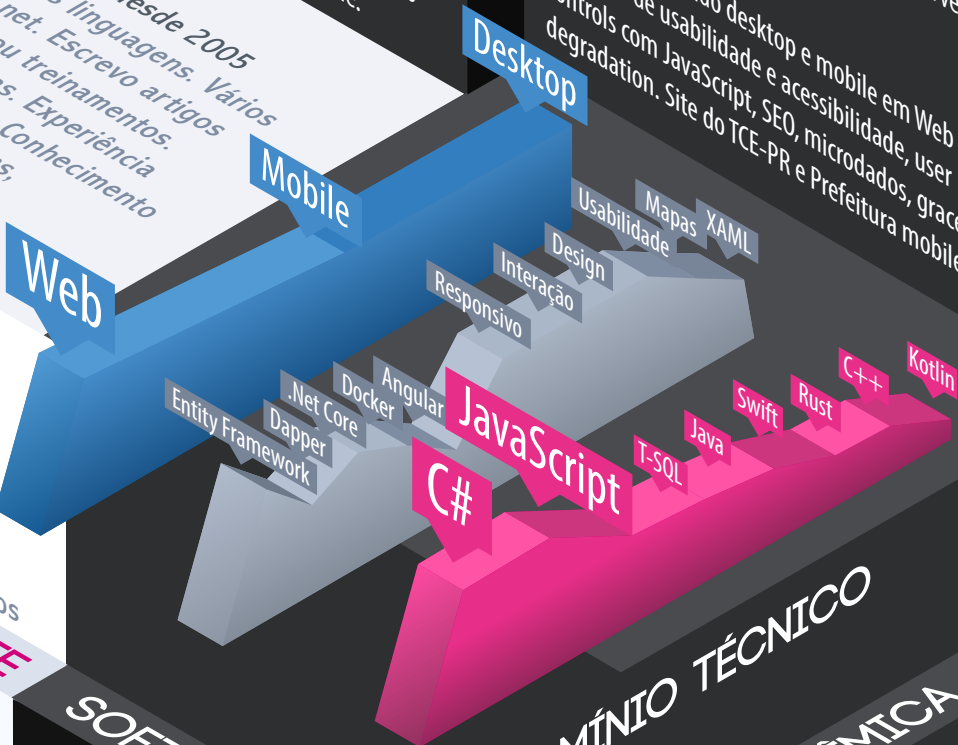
desde 2005
linguagens. Vários
.net. Escrevo artigos
ou treinamentos.
s. Experiência
Conhecimento
s,

de usabilidade e acessibilidade, user
ntrols com JavaScript, SEO, microdados, grace
degradation. Site do TCE-PR e Prefeitura mobile
desktop e mobile em Web

Desktop
Mobile
Web

Usabilidade
Mapas
XAML
Design
Interação
Responsivo

Angular
Docker
.Net Core
Dapper
Entity Framework

JavaScript
C#
T-SQL
Java
Swift
Rust
C++
Kotlin

os
E
SOFT
MÍNIO TÉCNICO
MICA